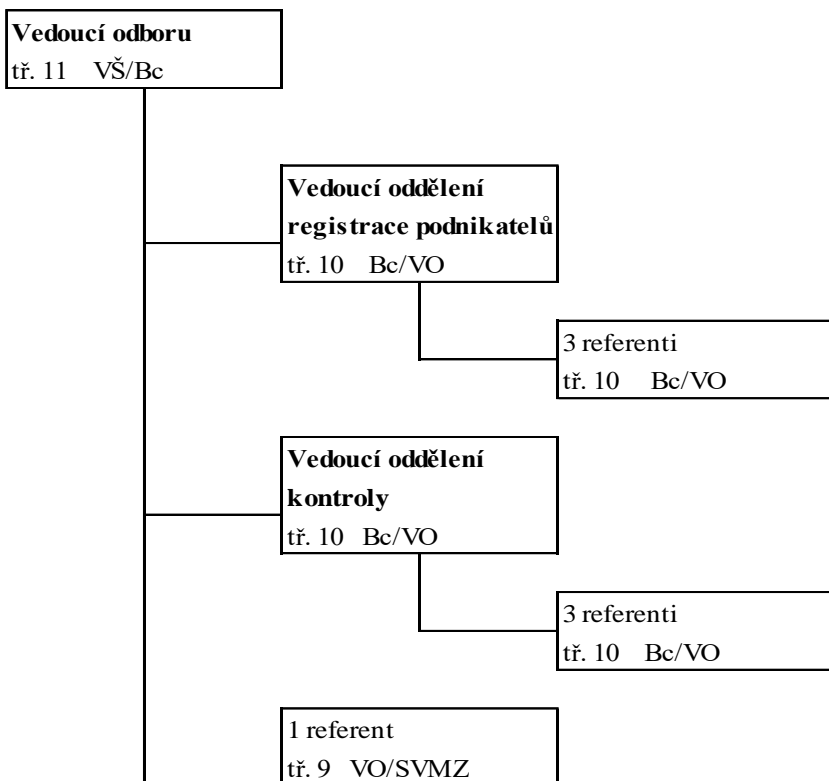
**Vedoucí odboru**
tř. 11 VŠ/Bc

**Vedoucí oddělení registrace podnikatelů**
tř. 10 Bc/VO

3 referenti
tř. 10 Bc/VO

**Vedoucí oddělení kontroly**
tř. 10 Bc/VO

3 referenti
tř. 10 Bc/VO

1 referent
tř. 9 VO/SVMZ